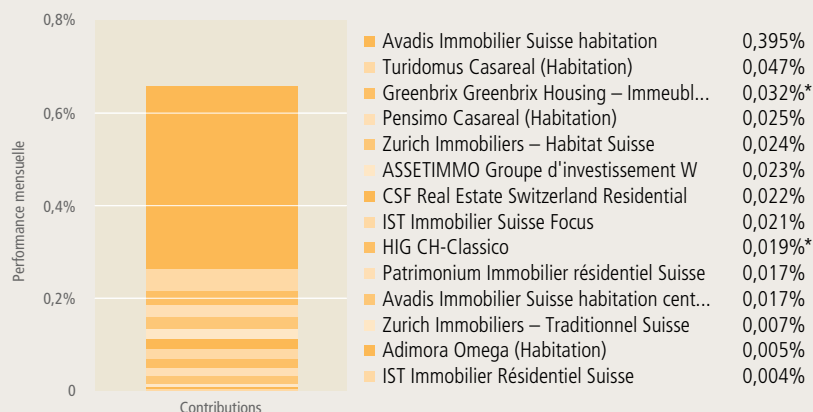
0,8%
0,6%
0,4%
0,2%
0
Performance mensuelle
Contributions

| | |
|---|---|
| Avadis Immobilier Suisse habitation | 0,395% |
| Turidomus Casareal (Habitation) | 0,047% |
| Greenbrix Greenbrix Housing – Immeubl... | 0,032%* |
| Pensimo Casareal (Habitation) | 0,025% |
| Zurich Immobiliers – Habitat Suisse | 0,024% |
| ASSETIMMO Groupe d'investissement W | 0,023% |
| CSF Real Estate Switzerland Residential | 0,022% |
| IST Immobilier Suisse Focus | 0,021% |
| HIG CH-Classico | 0,019%* |
| Patrimonium Immobilier résidentiel Suisse | 0,017% |
| Avadis Immobilier Suisse habitation cent... | 0,017% |
| Zurich Immobiliers – Traditionnel Suisse | 0,007% |
| Adimora Omega (Habitation) | 0,005% |
| IST Immobilier Résidentiel Suisse | 0,004% |